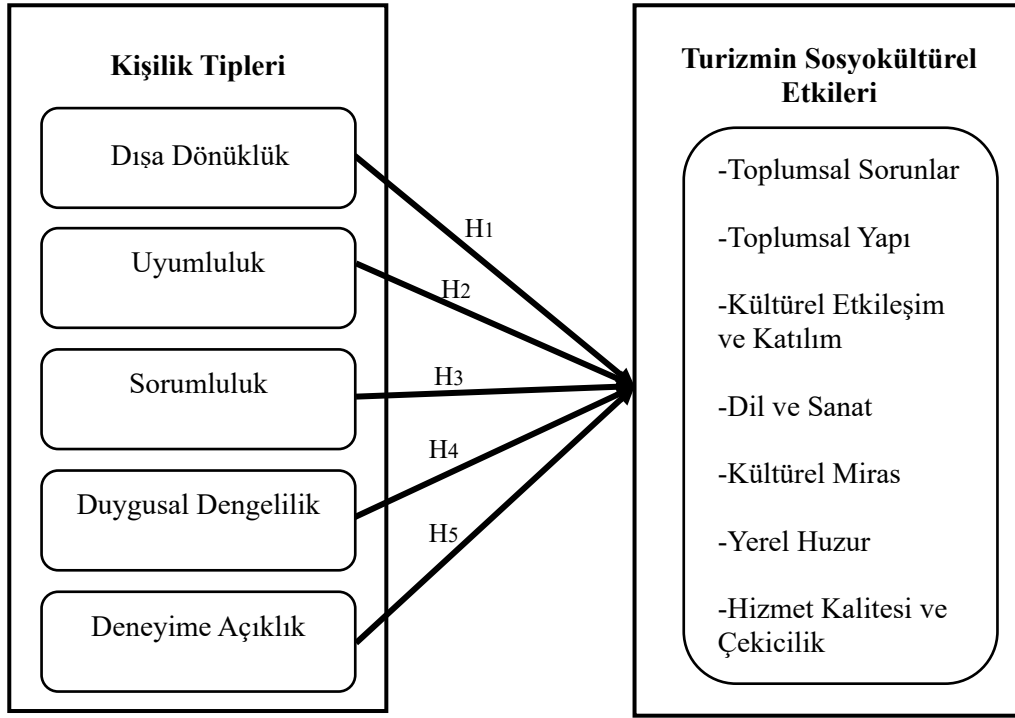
Kişilik Tipleri

Dışa Dönüklük

Uyumluluk

Sorumluluk

Duygusal Dengelilik

Deneyime Açıklık

H1

H2

H3

H4

H5

Turizmin Sosyokültürel Etkileri

-Toplumsal Sorunlar

-Toplumsal Yapı

-Kültürel Etkileşim ve Katılım

-Dil ve Sanat

-Kültürel Miras

-Yerel Huzur

-Hizmet Kalitesi ve Çekicilik